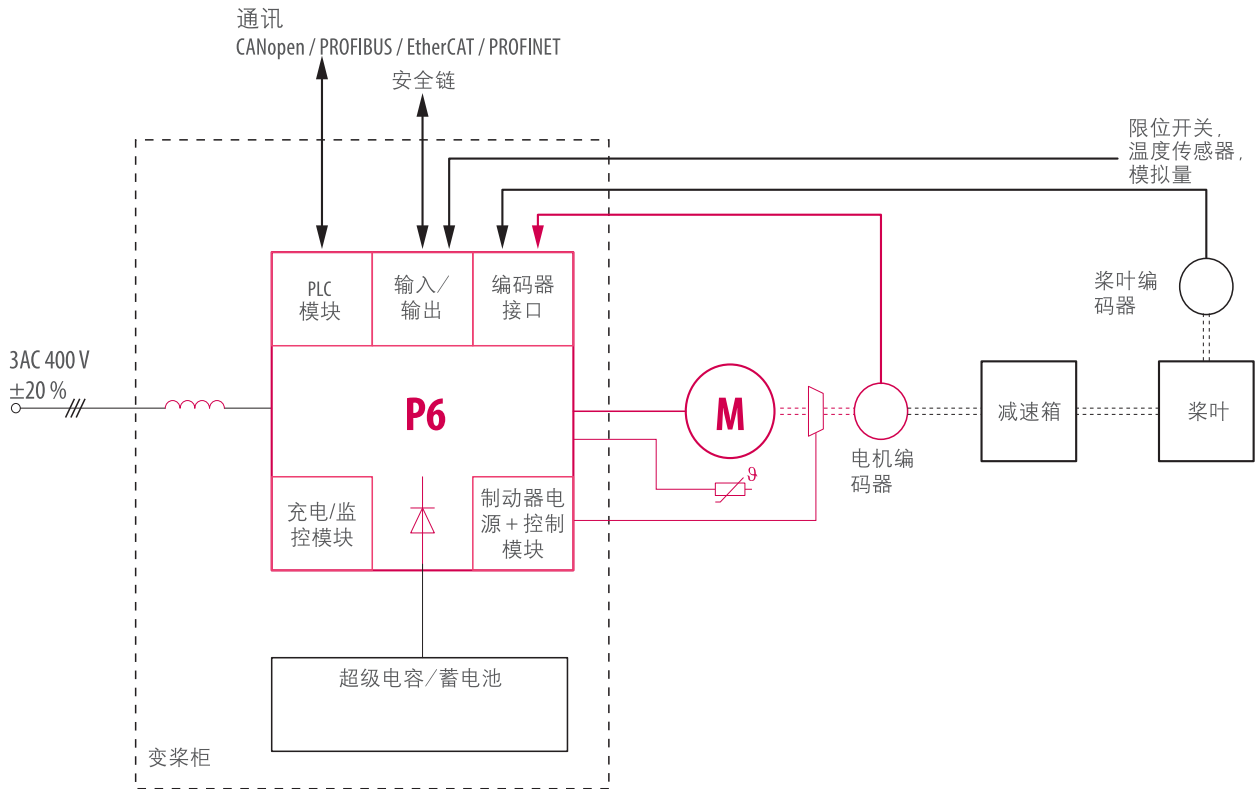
通讯
CANopen / PROFIBUS / EtherCAT / PROFINET

安全链

限位开关，
温度传感器，
模拟量

PLC
模块

输入/
输出

编码器
接口

桨叶编
码器

3AC 400 V
±20 %

P6

M

减速箱

桨叶

$\vartheta$

电机编
码器

充电/监
控模块

制动器电
源 + 控制
模块

超级电容/蓄电池

变桨柜